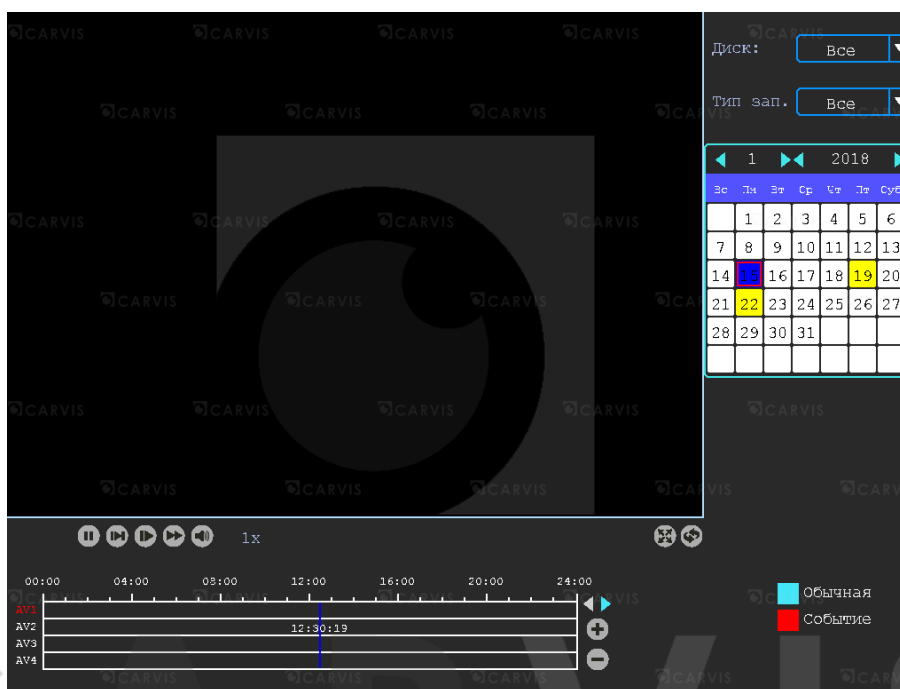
Диск: Все
Тип зап. Все

1 2018

| Вс | Пн | Вт | Ср | Чт | Пт | Суб |
|---|---|---|---|---|---|---|
| | 1 | 2 | 3 | 4 | 5 | 6 |
| 7 | 8 | 9 | 10 | 11 | 12 | 13 |
| 14 | 15 | 16 | 17 | 18 | 19 | 20 |
| 21 | 22 | 23 | 24 | 25 | 26 | 27 |
| 28 | 29 | 30 | 31 | | | |

CARVIS

1x

00:00 04:00 08:00 12:00 16:00 20:00 24:00

AV1
AV2
AV3
AV4

12:30:19

Обычная
Событие